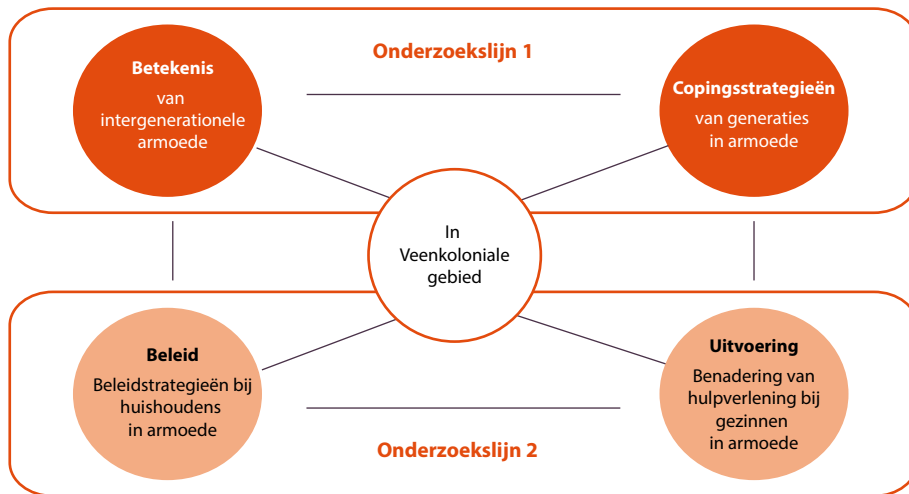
Onderzoekslijn 1

Betekenis
van intergenerationele armoede

Copingsstrategieën
van generaties in armoede

In Veenkoloniale gebied

Beleid
Beleidstrategieën bij huishoudens in armoede

Uitvoering
Benadering van hulpverlening bij gezinnen in armoede

Onderzoekslijn 2